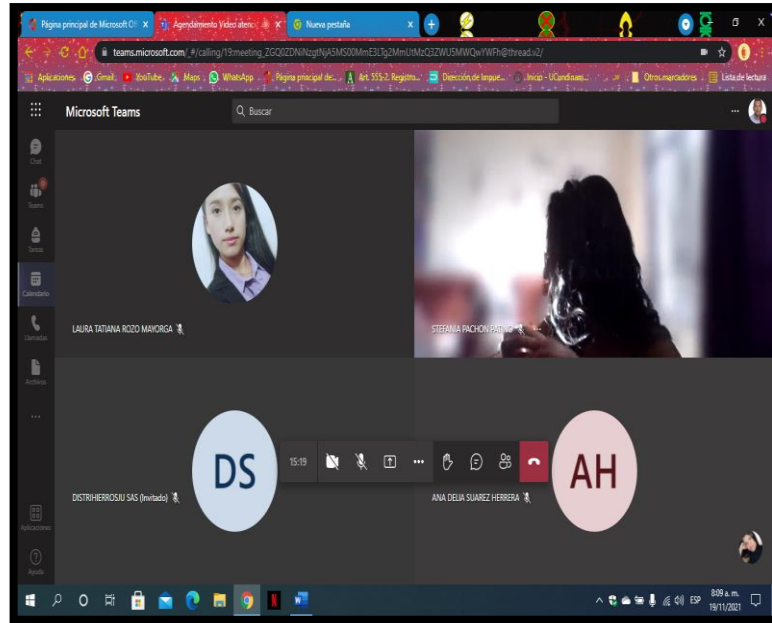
Página principal de Microsoft Of ×
Agendamiento Video atenc ×
Nueva pestaña ×

teams.microsoft.com/_#/calling/19:meeting_ZGQ0ZDNiNzgtNjA5MS00MmE3LTg2MmUtMzQ3ZWU5MWQwYWFh@thread.v2/

Aplicaciones Gmail YouTube Maps WhatsApp Página principal de... Art. 555-2. Registro... Dirección de Impue... Inicio - UCundinam... Otros marcadores Lista de lectura

Microsoft Teams
Buscar

Chat
Teams
Tareas
Calendario
Llamadas
Archivos
...
Aplicaciones
Ayuda

LAURA TATIANA ROZO MAYORGA

STEFANIA PACHON PAT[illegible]

DS
DISTRIHERROSJU SAS (Invitado)

15:19

AH
ANA DELIA SUAREZ HERRERA

ESP
8:09 a. m.
19/11/2021